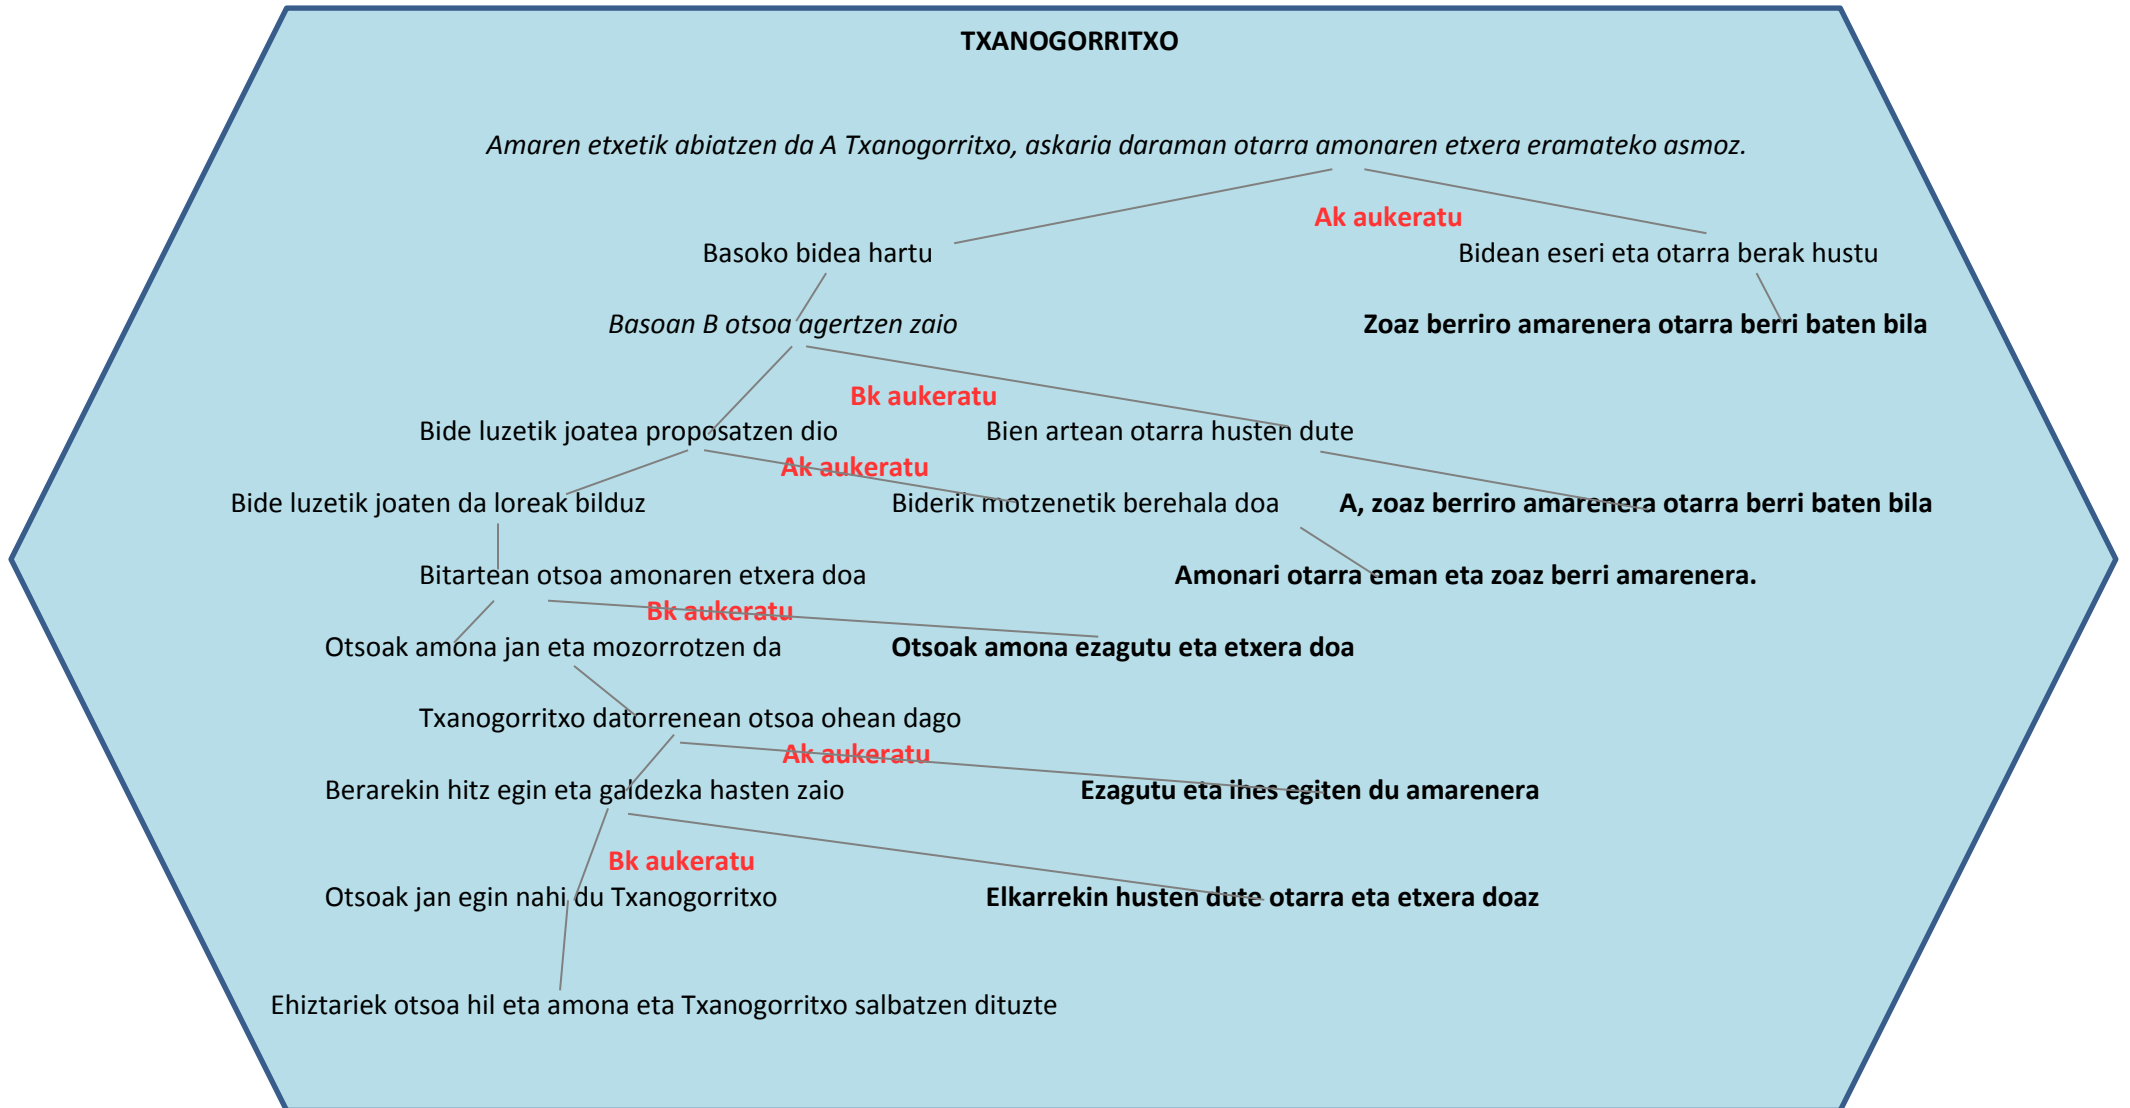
TXANOGORRITXO

*Amaren etxetik abiatzen da A Txanogorritxo, askaria daraman otarra amonaren etxera eramateko asmoz.*

Ak aukeratu

Basoko bidea hartu

Bidean eseri eta otarra berak hustu

*Basoan B otsoa agertzen zaio*

**Zoaz berriro amarenera otarra berri baten bila**

Bk aukeratu

Bide luzetik joatea proposatzen dio

Bien artean otarra husten dute

Ak aukeratu

Bide luzetik joaten da loreak bilduz

Biderik motzenetik berehala doa

**A, zoaz berriro amarenera otarra berri baten bila**

Bitartean otsoa amonaren etxera doa

**Amonari otarra eman eta zoaz berri amarenera.**

Bk aukeratu

Otsoak amona jan eta mozorrotzen da

**Otsoak amona ezagutu eta etxera doa**

Txanogorritxo datorrenean otsoa ohean dago

Ak aukeratu

Berarekin hitz egin eta galdezka hasten zaio

**Ezagutu eta ihes egiten du amarenera**

Bk aukeratu

Otsoak jan egin nahi du Txanogorritxo

**Elkarrekin husten dute otarra eta etxera doaz**

Ehiztariek otsoa hil eta amona eta Txanogorritxo salbatzen dituzte